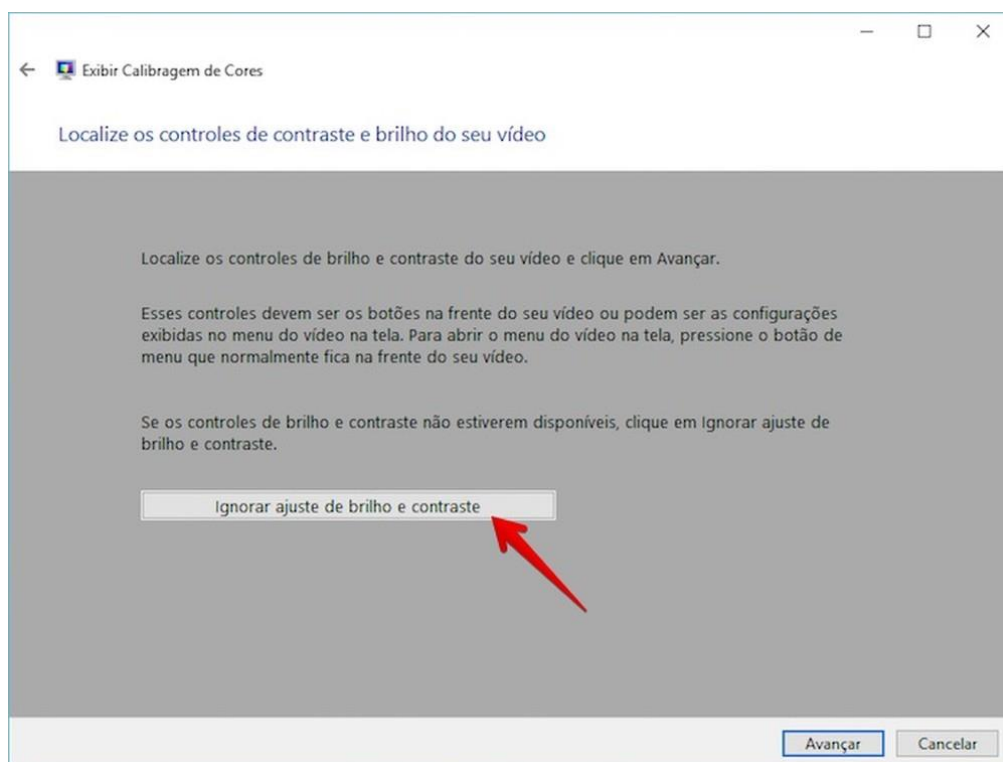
Exibir Calibragem de Cores

Localize os controles de contraste e brilho do seu vídeo

Localize os controles de brilho e contraste do seu vídeo e clique em Avançar.

Esses controles devem ser os botões na frente do seu vídeo ou podem ser as configurações exibidas no menu do vídeo na tela. Para abrir o menu do vídeo na tela, pressione o botão de menu que normalmente fica na frente do seu vídeo.

Se os controles de brilho e contraste não estiverem disponíveis, clique em Ignorar ajuste de brilho e contraste.

Ignorar ajuste de brilho e contraste

Avançar Cancelar